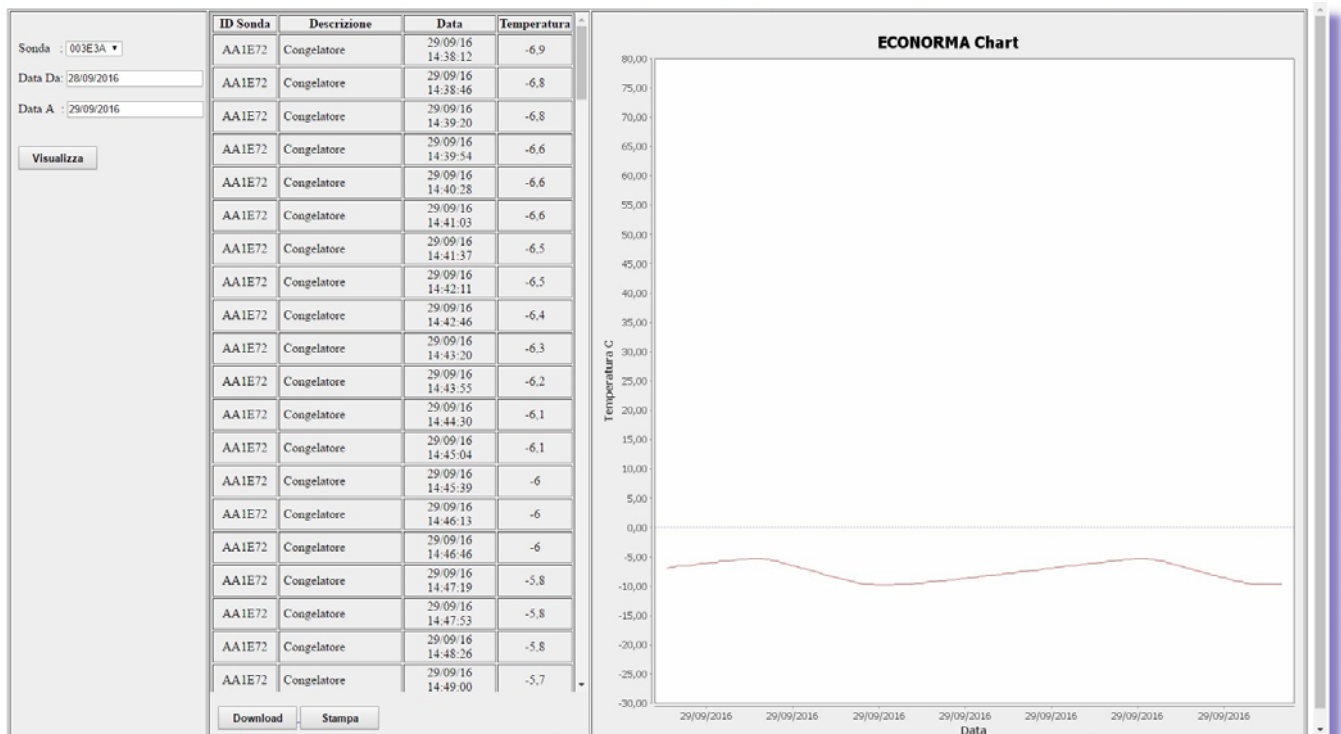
Sonda : 003E3A ▾

Data Da: 28/09/2016

Data A : 29/09/2016

Visualizza

| ID Sonda | Descrizione | Data | Temperatura |
|---|---|---|---|
| AA1E72 | Congelatore | 29/09/16 14:38:12 | -6,9 |
| AA1E72 | Congelatore | 29/09/16 14:38:46 | -6,8 |
| AA1E72 | Congelatore | 29/09/16 14:39:20 | -6,8 |
| AA1E72 | Congelatore | 29/09/16 14:39:54 | -6,6 |
| AA1E72 | Congelatore | 29/09/16 14:40:28 | -6,6 |
| AA1E72 | Congelatore | 29/09/16 14:41:03 | -6,6 |
| AA1E72 | Congelatore | 29/09/16 14:41:37 | -6,5 |
| AA1E72 | Congelatore | 29/09/16 14:42:11 | -6,5 |
| AA1E72 | Congelatore | 29/09/16 14:42:46 | -6,4 |
| AA1E72 | Congelatore | 29/09/16 14:43:20 | -6,3 |
| AA1E72 | Congelatore | 29/09/16 14:43:55 | -6,2 |
| AA1E72 | Congelatore | 29/09/16 14:44:30 | -6,1 |
| AA1E72 | Congelatore | 29/09/16 14:45:04 | -6,1 |
| AA1E72 | Congelatore | 29/09/16 14:45:39 | -6 |
| AA1E72 | Congelatore | 29/09/16 14:46:13 | -6 |
| AA1E72 | Congelatore | 29/09/16 14:46:46 | -6 |
| AA1E72 | Congelatore | 29/09/16 14:47:19 | -5,8 |
| AA1E72 | Congelatore | 29/09/16 14:47:53 | -5,8 |
| AA1E72 | Congelatore | 29/09/16 14:48:26 | -5,8 |
| AA1E72 | Congelatore | 29/09/16 14:49:00 | -5,7 |

Download Stampa

ECONORMA Chart

80,00 75,00 70,00 65,00 60,00 55,00 50,00 45,00 40,00 35,00 30,00 25,00 20,00 15,00 10,00 5,00 0,00 -5,00 -10,00 -15,00 -20,00 -25,00 -30,00

Temperatura C

29/09/2016 29/09/2016 29/09/2016 29/09/2016 29/09/2016 29/09/2016 29/09/2016

Data